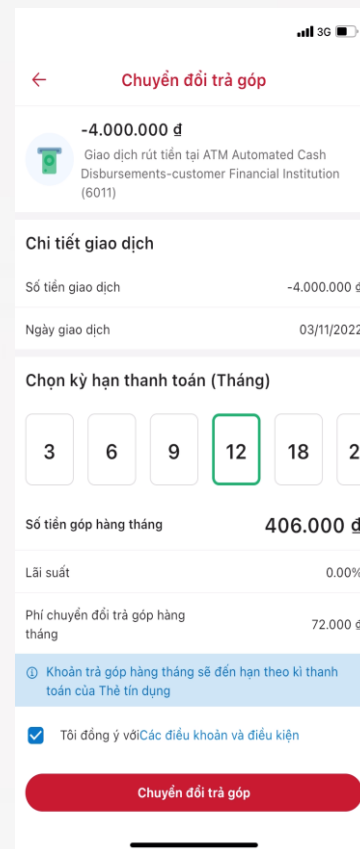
3G

Chuyển đổi trả góp

-4.000.000 đ

Giao dịch rút tiền tại ATM Automated Cash Disbursements-customer Financial Institution (6011)

Chi tiết giao dịch

Số tiền giao dịch -4.000.000 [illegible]

Ngày giao dịch 03/11/202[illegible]

Chọn kỳ hạn thanh toán (Tháng)

3 6 9 12 18 2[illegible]

Số tiền góp hàng tháng 406.000 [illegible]

Lãi suất 0.00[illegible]

Phí chuyển đổi trả góp hàng tháng 72.000 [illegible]

Khoản trả góp hàng tháng sẽ đến hạn theo kì thanh toán của Thẻ tín dụng

Tôi đồng ý vớiCác điều khoản và điều kiện

Chuyển đổi trả góp